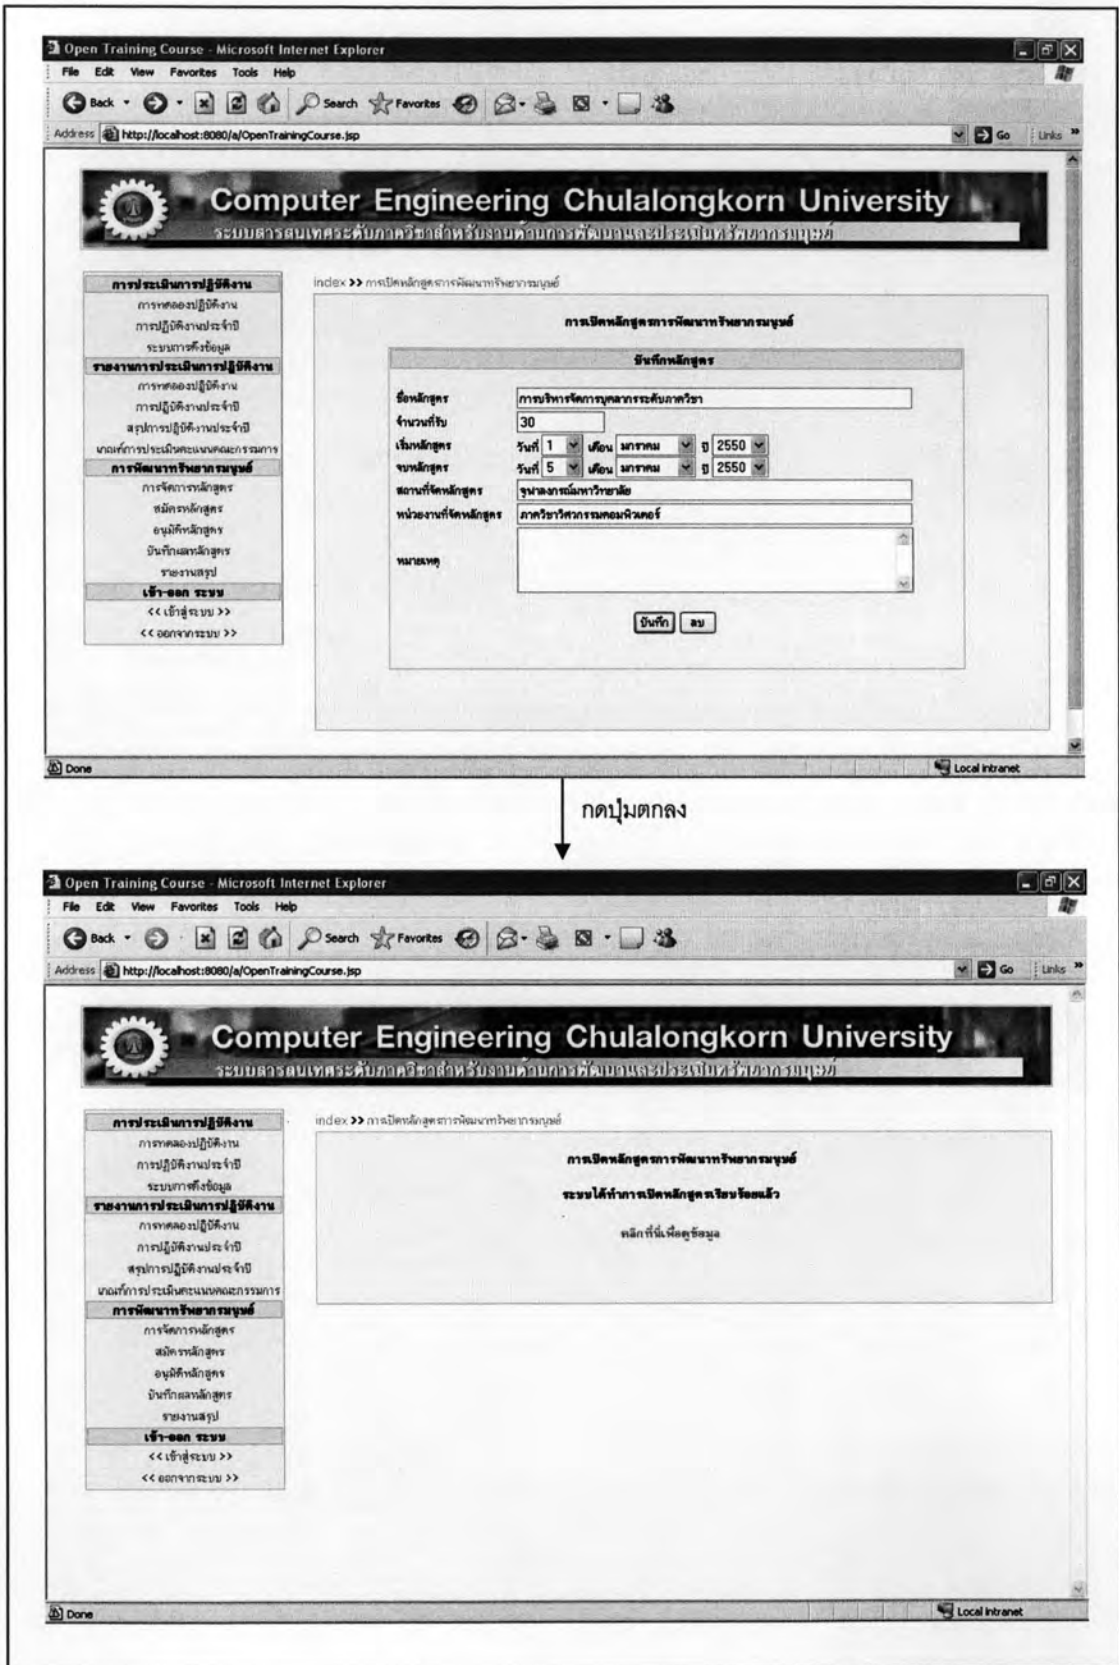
Open Training Course - Microsoft Internet Explorer
File Edit View Favorites Tools Help
Back Search Favorites
Address http://localhost:8080/a/OpenTrainingCourse.jsp
Go Links

Computer Engineering Chulalongkorn University
ระบบสารสนเทศระดับภาควิชาสำหรับงานด้านการพัฒนาและประเมินทรัพยากรมนุษย์

การประเมินการปฏิบัติงาน
การทดลองปฏิบัติงาน
การปฏิบัติงานประจำปี
ระบบการดึงข้อมูล
รายงานการประเมินการปฏิบัติงาน
การทดลองปฏิบัติงาน
การปฏิบัติงานประจำปี
สรุปการปฏิบัติงานประจำปี
เกณฑ์การประเมินคะแนนคณะกรรมการ
การพัฒนาทรัพยากรมนุษย์
การจัดการหลักสูตร
สมัครหลักสูตร
อนุมัติหลักสูตร
บันทึกผลหลักสูตร
รายงานสรุป
เข้า-ออก ระบบ
<< เข้าสู่ระบบ >>
<< ออกจากระบบ >>

index >> การเปิดหลักสูตรการพัฒนาทรัพยากรมนุษย์

การเปิดหลักสูตรการพัฒนาทรัพยากรมนุษย์

บันทึกหลักสูตร
ชื่อหลักสูตร การบริหารจัดการบุคลากรระดับภาควิชา
จำนวนที่รับ 30
เริ่มหลักสูตร วันที่ 1 เดือน มกราคม ปี 2550
จบหลักสูตร วันที่ 5 เดือน มกราคม ปี 2550
สถานที่จัดหลักสูตร จุฬาลงกรณ์มหาวิทยาลัย
หน่วยงานที่จัดหลักสูตร ภาควิชาวิศวกรรมคอมพิวเตอร์
หมายเหตุ
บันทึก ลบ

Done Local intranet

กดปุ่มตกลง

Open Training Course - Microsoft Internet Explorer
File Edit View Favorites Tools Help
Back Search Favorites
Address http://localhost:8080/a/OpenTrainingCourse.jsp
Go Links

Computer Engineering Chulalongkorn University
ระบบสารสนเทศระดับภาควิชาสำหรับงานด้านการพัฒนาและประเมินทรัพยากรมนุษย์

การประเมินการปฏิบัติงาน
การทดลองปฏิบัติงาน
การปฏิบัติงานประจำปี
ระบบการดึงข้อมูล
รายงานการประเมินการปฏิบัติงาน
การทดลองปฏิบัติงาน
การปฏิบัติงานประจำปี
สรุปการปฏิบัติงานประจำปี
เกณฑ์การประเมินคะแนนคณะกรรมการ
การพัฒนาทรัพยากรมนุษย์
การจัดการหลักสูตร
สมัครหลักสูตร
อนุมัติหลักสูตร
บันทึกผลหลักสูตร
รายงานสรุป
เข้า-ออก ระบบ
<< เข้าสู่ระบบ >>
<< ออกจากระบบ >>

index >> การเปิดหลักสูตรการพัฒนาทรัพยากรมนุษย์

การเปิดหลักสูตรการพัฒนาทรัพยากรมนุษย์

ระบบได้ทำการเปิดหลักสูตรเรียบร้อยแล้ว

คลิกที่นี่เพื่อดูข้อมูล

Done Local intranet